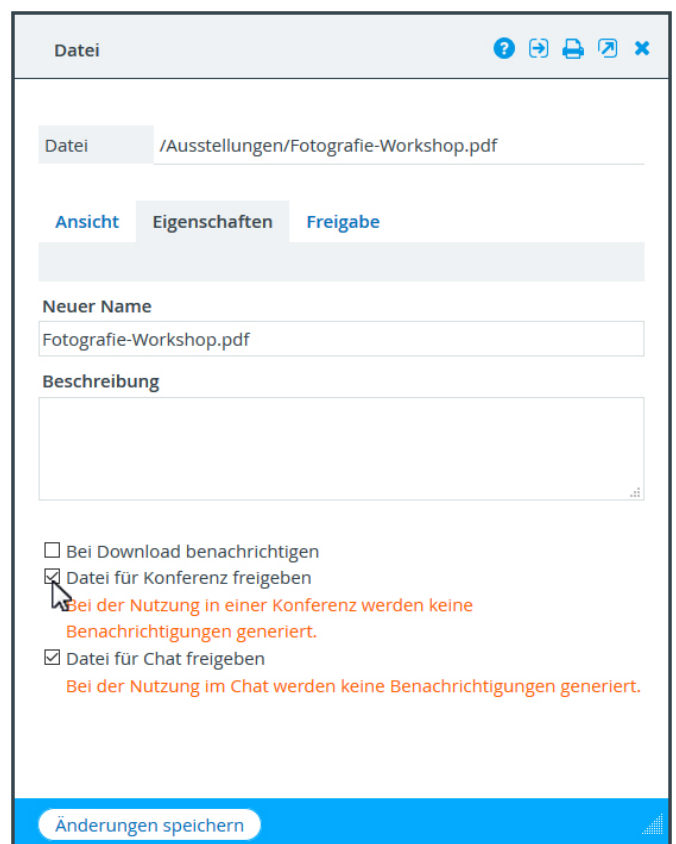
Datei

Datei /Ausstellungen/Fotografie-Workshop.pdf

Ansicht Eigenschaften Freigabe

Neuer Name

Fotografie-Workshop.pdf

Beschreibung

☐ Bei Download benachrichtigen
☑ Datei für Konferenz freigeben
Bei der Nutzung in einer Konferenz werden keine Benachrichtigungen generiert.
☑ Datei für Chat freigeben
Bei der Nutzung im Chat werden keine Benachrichtigungen generiert.

Änderungen speichern